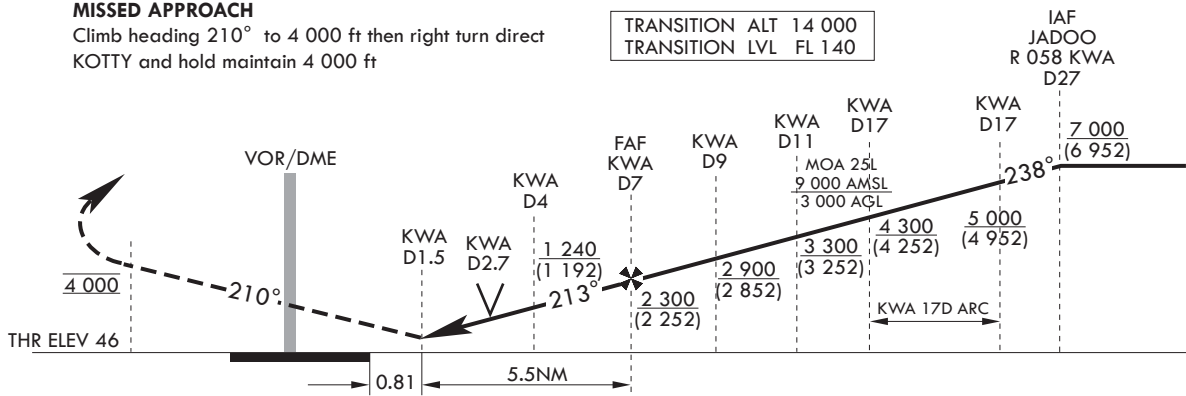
**MISSED APPROACH**
Climb heading 210° to 4 000 ft then right turn direct KOTTY and hold maintain 4 000 ft

TRANSITION ALT 14 000
TRANSITION LVL FL 140

IAF
JADOO
R 058 KWA
D27

7 000
(6 952)

KWA
D17

KWA
D17

KWA
D11

MOA 25L
9 000 AMSL
3 000 AGL

KWA
D9

FAF
KWA
D7

KWA
D4

VOR/DME

238°

5 000
(4 952)

4 300
(4 252)

3 300
(3 252)

2 900
(2 852)

1 240
(1 192)

KWA
D1.5

KWA
D2.7

213°

2 300
(2 252)

210°

4 000

KWA 17D ARC

THR ELEV 46

0.81

5.5NM